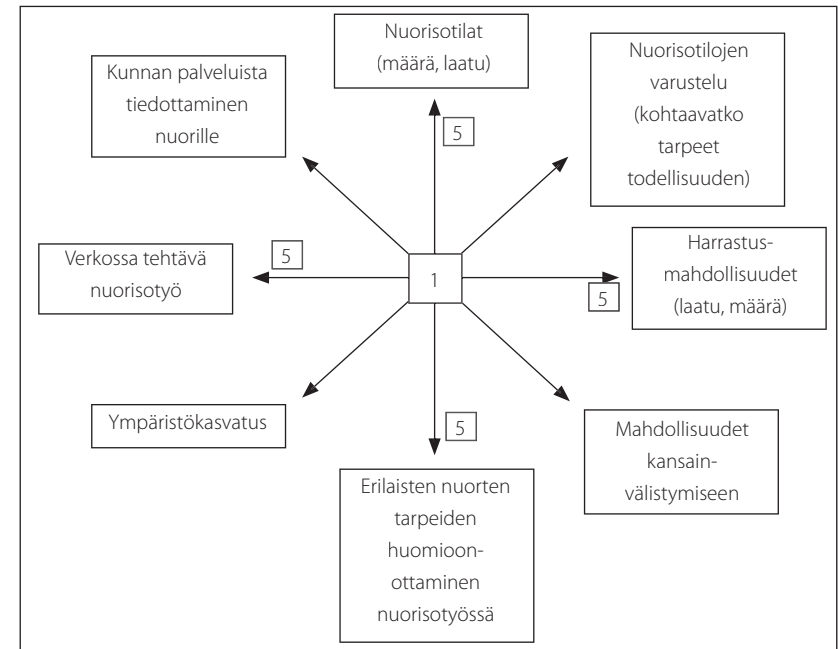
Nuorisotilat (määrä, laatu)

Kunnan palveluista tiedottaminen nuorille

Nuorisotilojen varustelu (kohtaavatko tarpeet todellisuuden)

5

5

Verkossa tehtävä nuorisotyö

1

Harrastusmahdollisuudet (laatu, määrä)

5

Ympäristökasvatus

5

Mahdollisuudet kansainvälistymiseen

Erilaisten nuorten tarpeiden huomioonottaminen nuorisotyössä